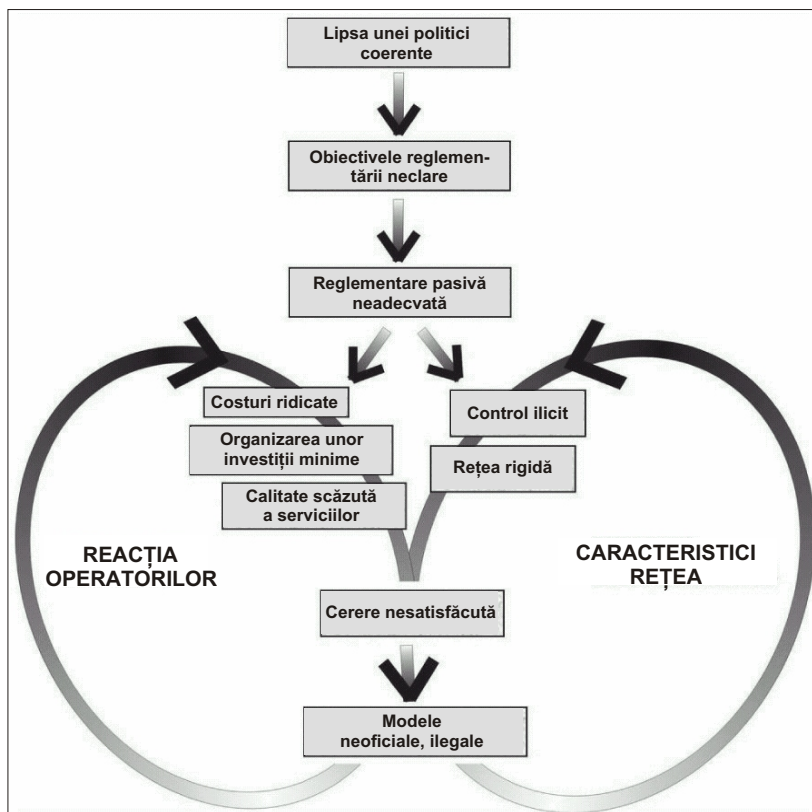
Lipsa unei politici coerente

Obiectivele reglementării neclare

Reglementare pasivă neadecvată

Costuri ridicate

Organizarea unor investiții minime

Calitate scăzută a serviciilor

Control ilicit

Rețea rigidă

REACȚIA OPERATORILOR

CARACTERISTICI REȚEA

Cerere nesatisfăcută

Modele neoficiale, ilegale